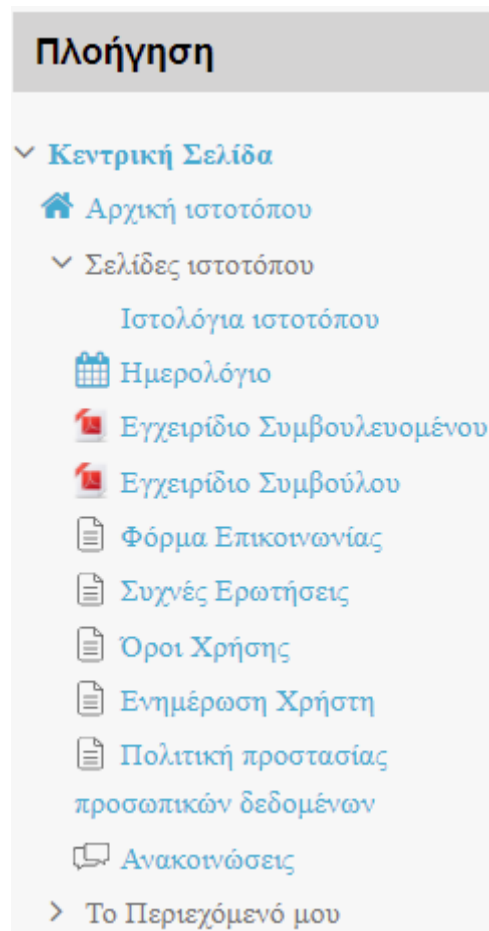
Πλοήγηση

Κεντρική Σελίδα

Αρχική ιστοτόπου

Σελίδες ιστοτόπου

Ιστολόγια ιστοτόπου

Ημερολόγιο

Εγχειρίδιο Συμβουλευομένου

Εγχειρίδιο Συμβούλου

Φόρμα Επικοινωνίας

Συχνές Ερωτήσεις

Όροι Χρήσης

Ενημέρωση Χρήστη

Πολιτική προστασίας προσωπικών δεδομένων

Ανακοινώσεις

Το Περιεχόμενό μου